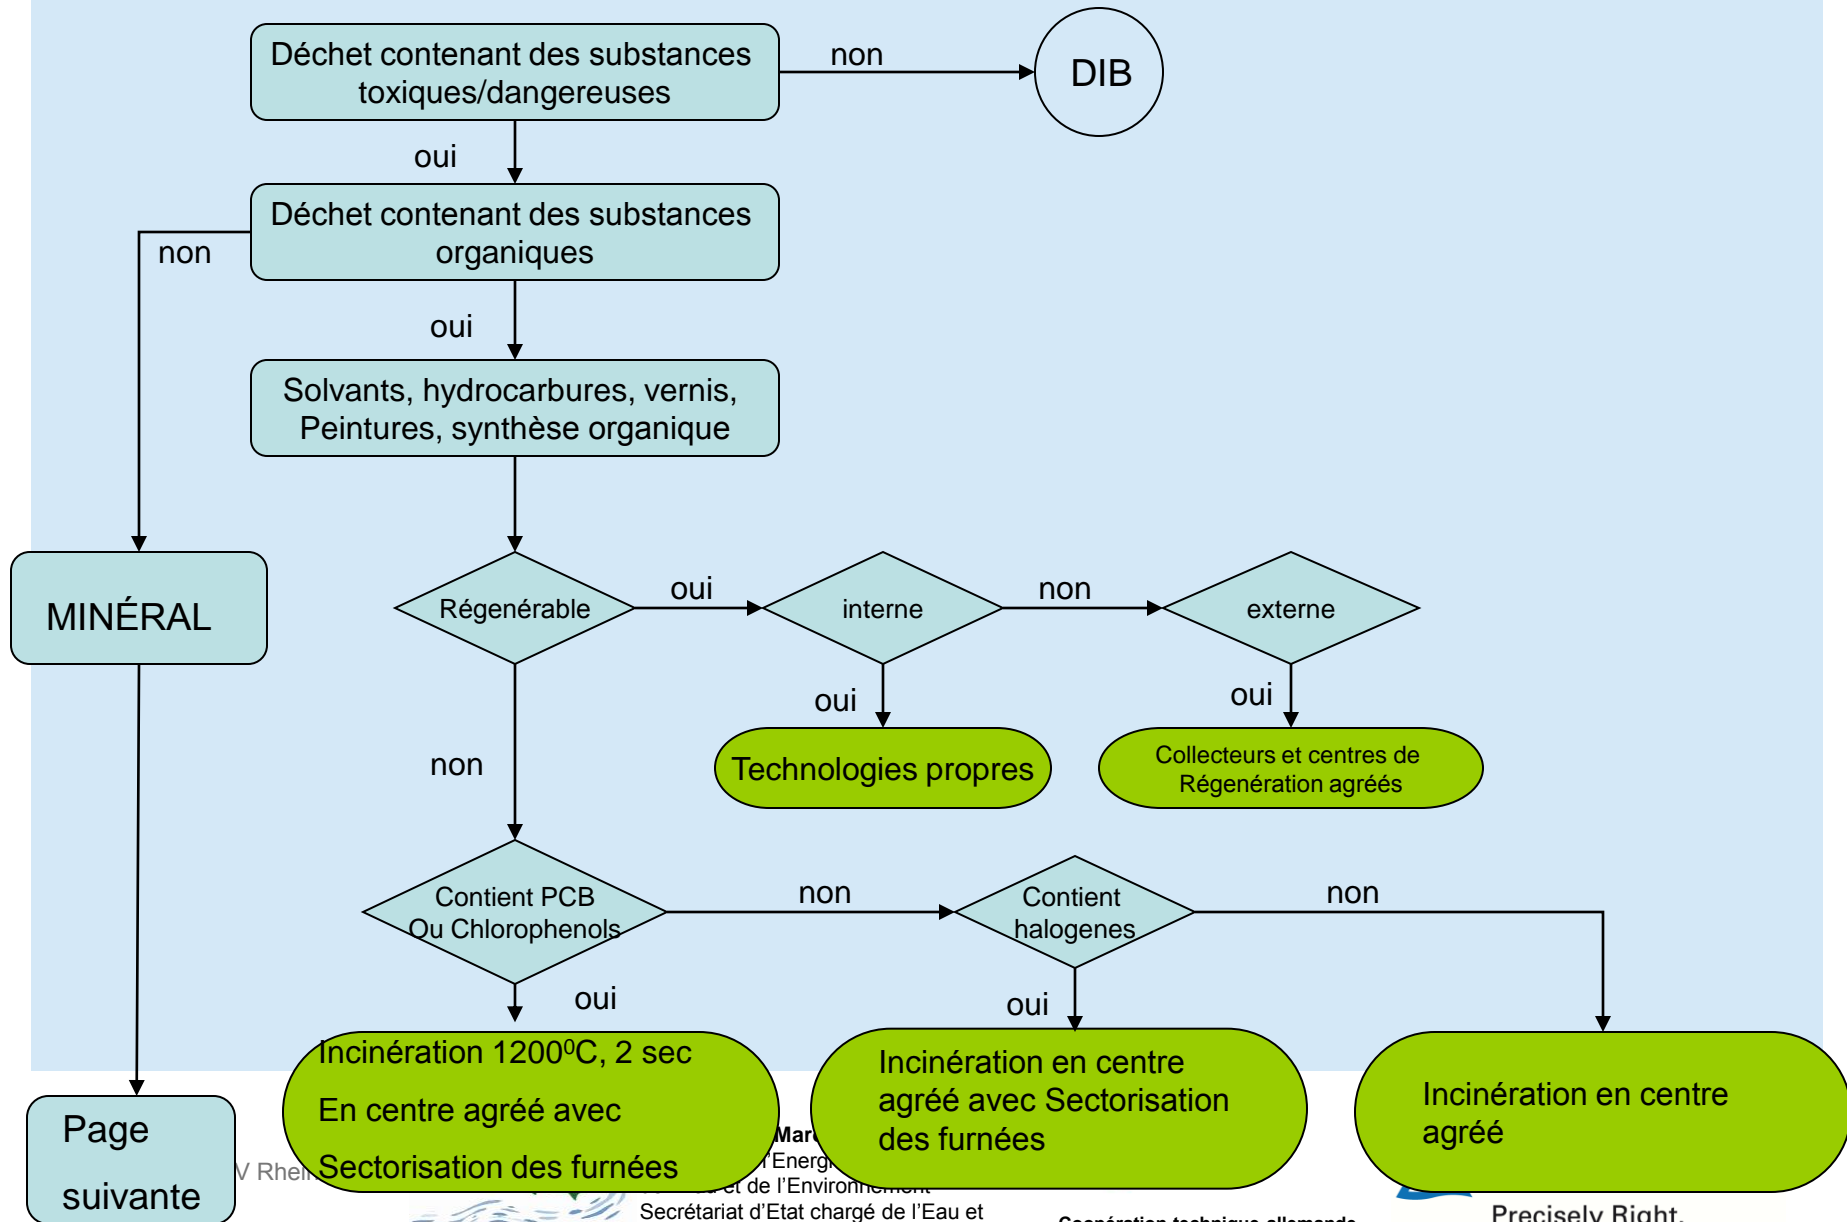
Déchet contenant des substances toxiques/dangereuses

non

DIB

oui

Déchet contenant des substances organiques

non

oui

Solvants, hydrocarbures, vernis, Peintures, synthèse organique

MINÉRAL

Régenérable

oui

interne

non

externe

oui

oui

Technologies propres

Collecteurs et centres de Régenération agréés

non

Contient PCB Ou Chlorophenols

non

Contient halogenes

non

oui

oui

Incinération 1200$^0$C, 2 sec

En centre agréé avec

Sectorisation des furnées

Incinération en centre agréé avec Sectorisation des furnées

Incinération en centre agréé

Page suivante

V Rhei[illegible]

Mar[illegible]

l'Energi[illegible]

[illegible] et de l'Environnement

Secrétariat d'Etat chargé de l'Eau et

Coopération technique allemande

Precisely Right.